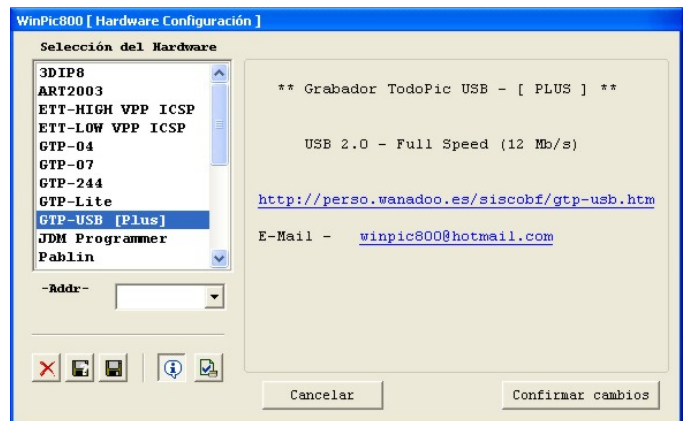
WinPic800 [ Hardware Configuración ]

Selección del Hardware

3DIP8
ART2003
ETT-HIGH VPP ICSP
ETT-LOW VPP ICSP
GTP-04
GTP-07
GTP-244
GTP-Lite
GTP-USB [Plus]
JDM Programmer
Pablin

-Addr-

** Grabador TodoPic USB - [ PLUS ] **

USB 2.0 - Full Speed (12 Mb/s)

http://perso.wanadoo.es/siscobf/gtp-usb.htm

E-Mail - winpic800@hotmail.com

Cancelar

Confirmar cambios